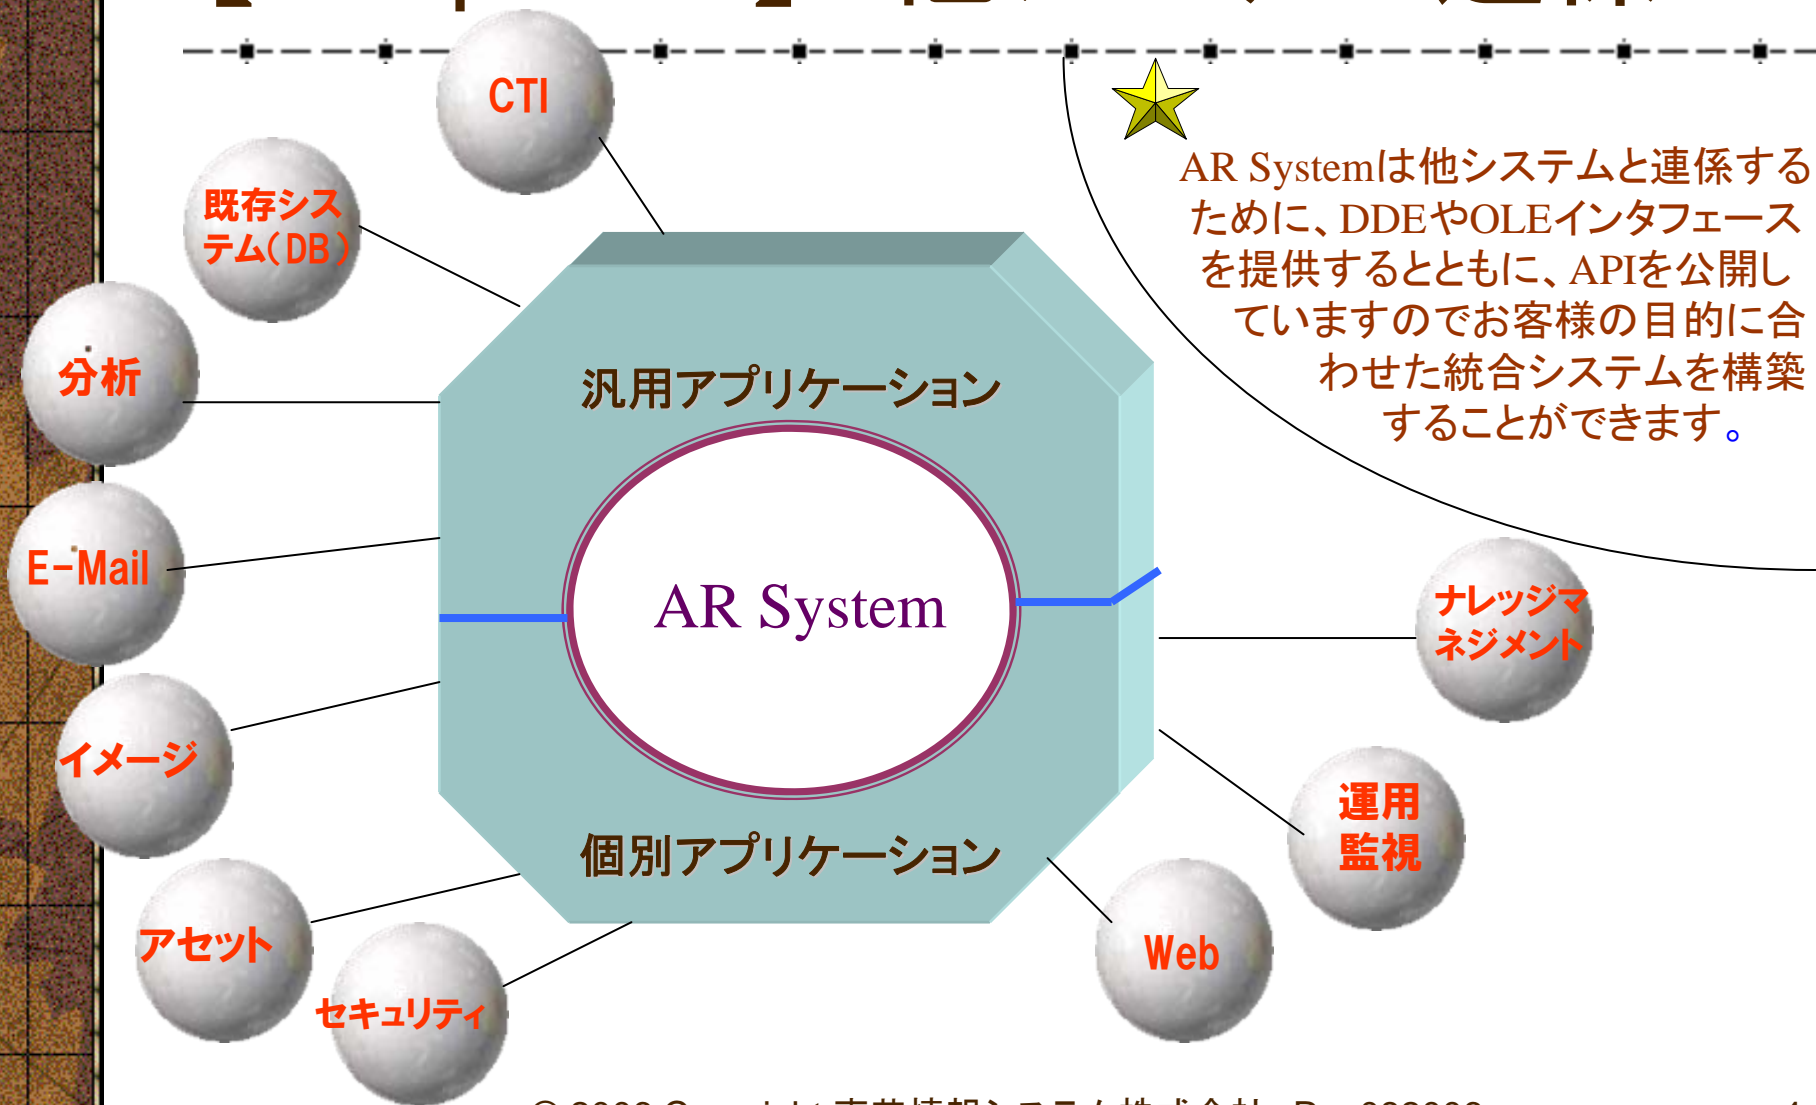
CTI

既存システム(DB)

分析

E-Mail

イメージ

アセット

セキュリティ

汎用アプリケーション

AR System

個別アプリケーション

AR Systemは他システムと連係するために、DDEやOLEインタフェースを提供するとともに、APIを公開していますのでお客様の目的に合わせた統合システムを構築することができます。

ナレッジマネジメント

運用監視

Web

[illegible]